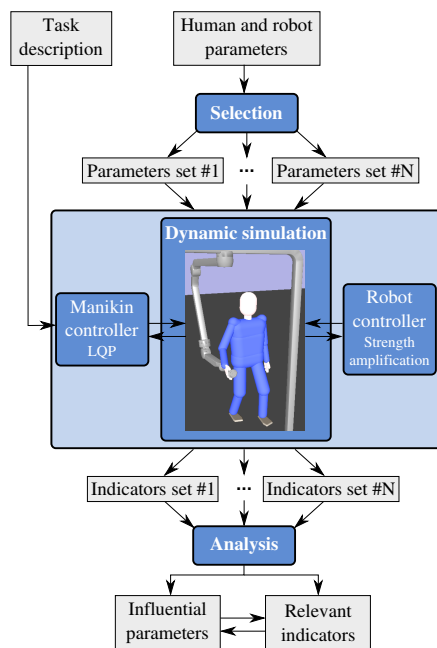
Task description

Human and robot parameters

Selection

Parameters set #1

...

Parameters set #N

Dynamic simulation

Manikin controller
LQP

Robot controller
Strength amplification

Indicators set #1

...

Indicators set #N

Analysis

Influential parameters

Relevant indicators